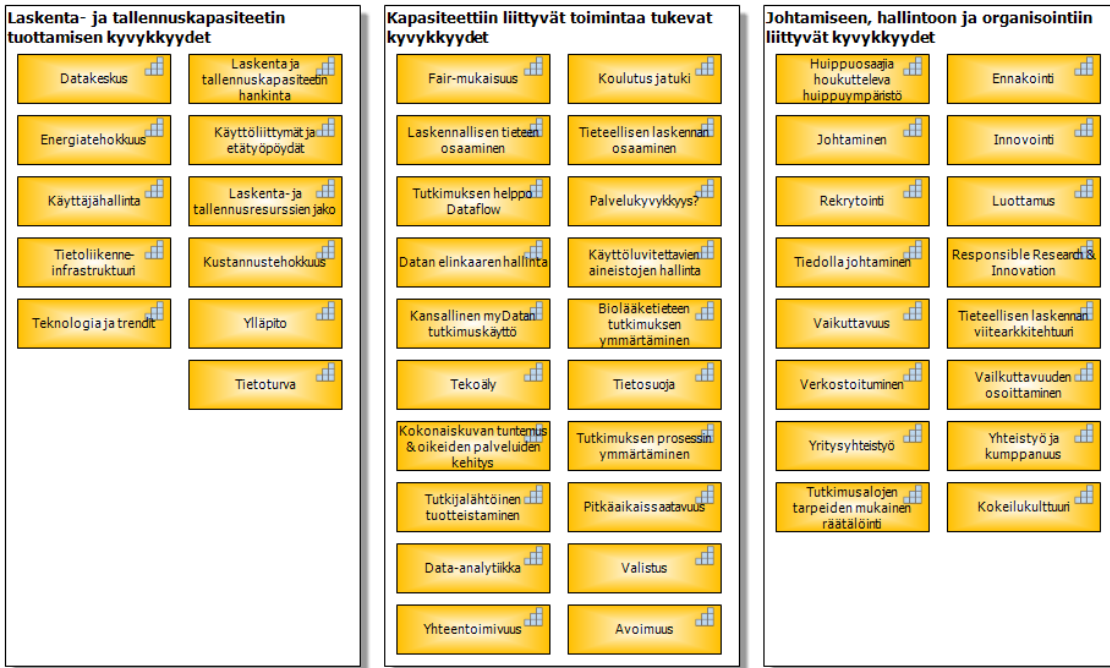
Laskenta- ja tallennuskapasiteetin tuottamisen kyvykkyydet

Datakeskus

Laskenta ja tallennuskapasiteetin hankinta

Energiatehokkuus

Käyttöliittymät ja etätyöpöydät

Käyttäjähallinta

Laskenta- ja tallennusresurssien jako

Tietoliikenne-infrastruktuuri

Kustannustehokkuus

Teknologia ja trendit

Ylläpito

Tietoturva

Kapasiteettiin liittyvät toimintaa tukevat kyvykkyydet

Fair-mukaisuus

Koulutus ja tuki

Laskennallisen tieteen osaaminen

Tieteellisen laskennan osaaminen

Tutkimuksen helppo Dataflow

Palvelukyvykkyys?

Datan elinkaaren hallinta

Käyttöluvitettavien aineistojen hallinta

Kansallinen myDatan tutkimuskäyttö

Biolääketieteen tutkimuksen ymmärtäminen

Tekoäly

Tietosuoja

Kokonaiskuvan tuntemus & oikeiden palveluiden kehitys

Tutkimuksen prosessin ymmärtäminen

Tutkijalähtöinen tuotteistaminen

Pitkäaikaissaatavuus

Data-analytiikka

Valistus

Yhteentoimivuus

Avoimuus

Johtamiseen, hallintoon ja organisointiin liittyvät kyvykkyydet

Huippuosaajia houkutteleva huippuympäristö

Ennakointi

Johtaminen

Innovointi

Rekrytointi

Luottamus

Tiedolla johtaminen

Responsible Research & Innovation

Vaikuttavuus

Tieteellisen laskennan viitearkkitehtuuri

Verkostoituminen

Vailkuttavuuden osoittaminen

Yritysyhteistyö

Yhteistyö ja kumppanuus

Tutkimusalojen tarpeiden mukainen räätälöinti

Kokeilukulttuuri